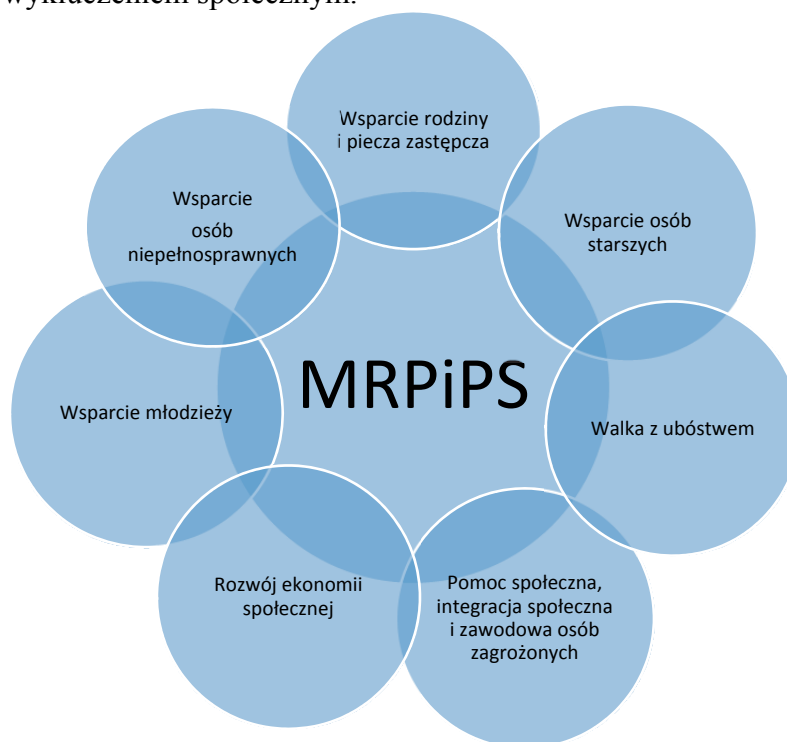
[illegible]

Wsparcie rodziny i piecza zastępcza

Wsparcie osób niepełnosprawnych

Wsparcie osób starszych

MRPiPS

Wsparcie młodzieży

Walka z ubóstwem

Rozwój ekonomii społecznej

Pomoc społeczna, integracja społeczna i zawodowa osób zagrożonych